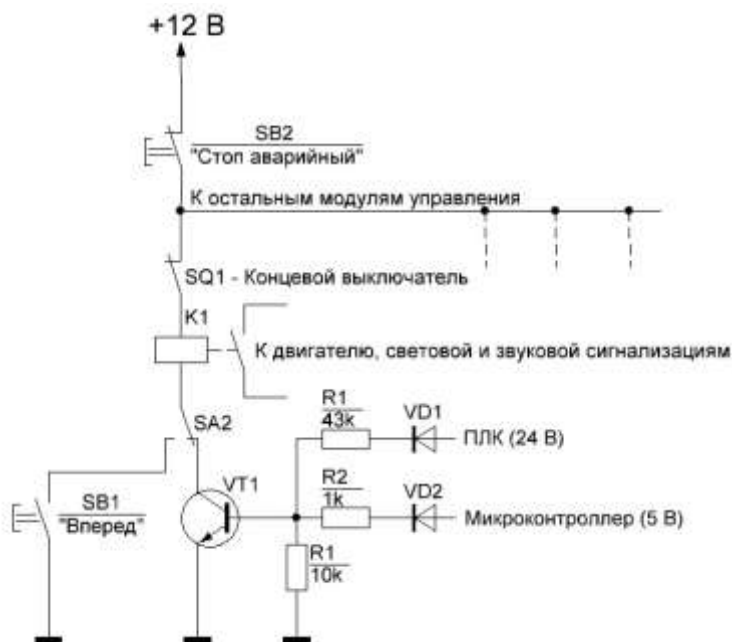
+12 В

SB2
"Стоп аварийный"

К остальным модулям управления

SQ1 - Концевой выключатель

K1

К двигателю, световой и звуковой сигнализациям

SA2

R1
43k

VD1

ПЛК (24 В)

SB1
"Вперед"

VT1

R2
1k

VD2

Микроконтроллер (5 В)

R1
10k